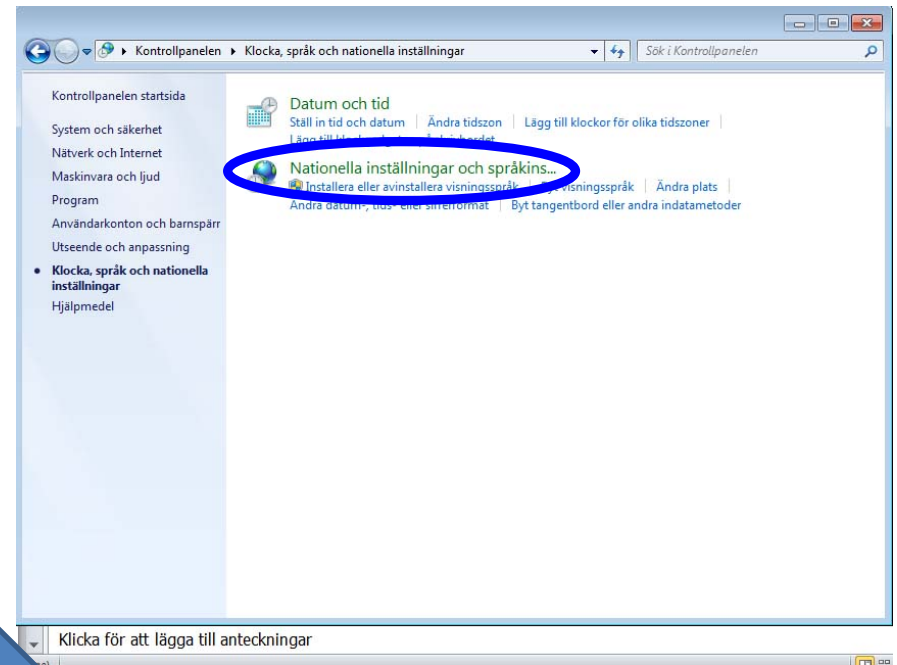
Kontrollpanelen ▸ Klocka, språk och nationella inställningar

Sök i Kontrollpanelen

Kontrollpanelen startsida

System och säkerhet

Nätverk och Internet

Maskinvara och ljud

Program

Användarkonton och barnspärr

Utseende och anpassning

Klocka, språk och nationella inställningar

Hjälpmedel

Datum och tid

Ställ in tid och datum | Ändra tidszon | Lägg till klockor för olika tidszoner | Lägg till klock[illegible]

Nationella inställningar och språkins...

Installera eller avinstallera visningsspråk | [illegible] visningsspråk | Ändra plats | Ändra datum-, tids- eller sifferformat | Byt tangentbord eller andra indatametoder

Klicka för att lägga till anteckningar